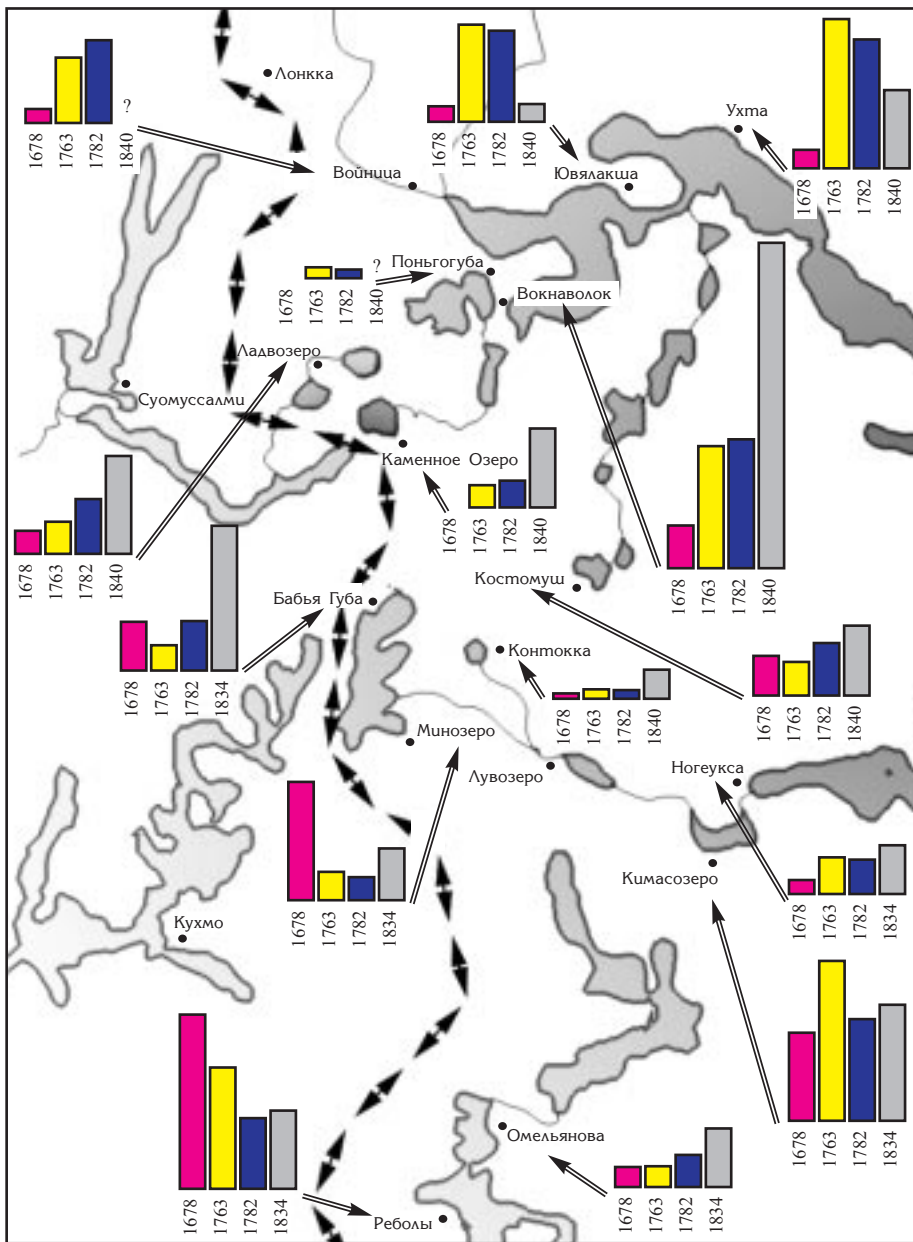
1678 1763 1782 ? 1840
Лонкка
Войница
1678 1763 1782 1840
Ювялакша
Ухта
1678 1763 1782 1840
1678 1763 1782 ? 1840
Поньгогуба
Вокнаволок
Ладвозеро
Суомуссалми
Каменное Озеро
1678 1763 1782 1840
1678 1763 1782 1840
1678 1763 1782 1840
Костомуш
Бабья Губа
1678 1763 1782 1834
Контокка
1678 1763 1782 1840
1678 1763 1782 1840
Минозеро
Лувозеро
Ногеукса
1678 1763 1782 1834
Кимасозеро
1678 1763 1782 1834
Кухмо
1678 1763 1782 1834
Омельянова
1678 1763 1782 1834
1678 1763 1782 1834
Реболы